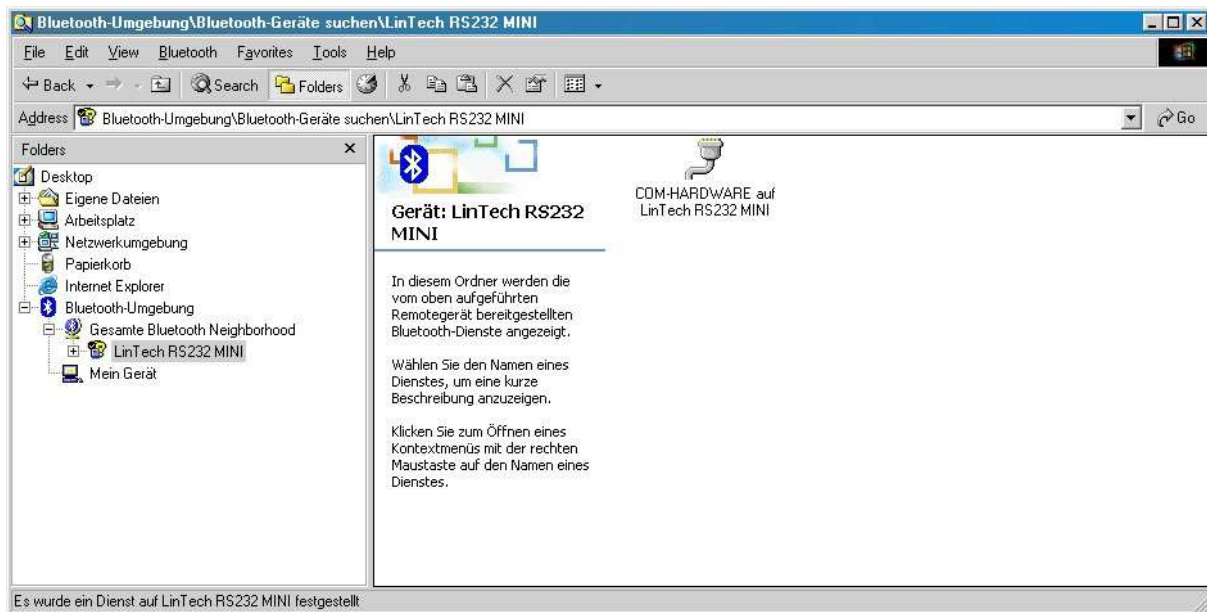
Bluetooth-Umgebung\Bluetooth-Geräte suchen\LinTech RS232 MINI

File Edit View Bluetooth Favorites Tools Help

Back Search Folders

Address Bluetooth-Umgebung\Bluetooth-Geräte suchen\LinTech RS232 MINI Go

Folders ×

Desktop
Eigene Dateien
Arbeitsplatz
Netzwerkumgebung
Papierkorb
Internet Explorer
Bluetooth-Umgebung
Gesamte Bluetooth Neighborhood
LinTech RS232 MINI
Mein Gerät

Gerät: LinTech RS232 MINI

In diesem Ordner werden die vom oben aufgeführten Remotegerät bereitgestellten Bluetooth-Dienste angezeigt.

Wählen Sie den Namen eines Dienstes, um eine kurze Beschreibung anzuzeigen.

Klicken Sie zum Öffnen eines Kontextmenüs mit der rechten Maustaste auf den Namen eines Dienstes.

COM-HARDWARE auf LinTech RS232 MINI

Es wurde ein Dienst auf LinTech RS232 MINI festgestellt